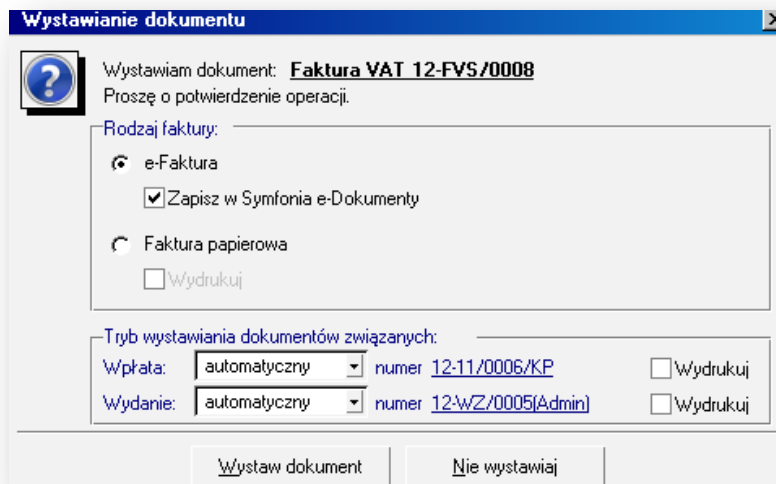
Wystawianie dokumentu

Wystawiam dokument: Faktura VAT 12-FVS/0008
Proszę o potwierdzenie operacji.

Rodzaj faktury:

e-Faktura

Zapisz w Symfonia e-Dokumenty

Faktura papierowa

Wydrukuj

Tryb wystawiania dokumentów związanych:

Wpłata: automatyczny numer 12-11/0006/KP Wydrukuj

Wydanie: automatyczny numer 12-WZ/0005(Admin) Wydrukuj

Wystaw dokument

Nie wystawiaj